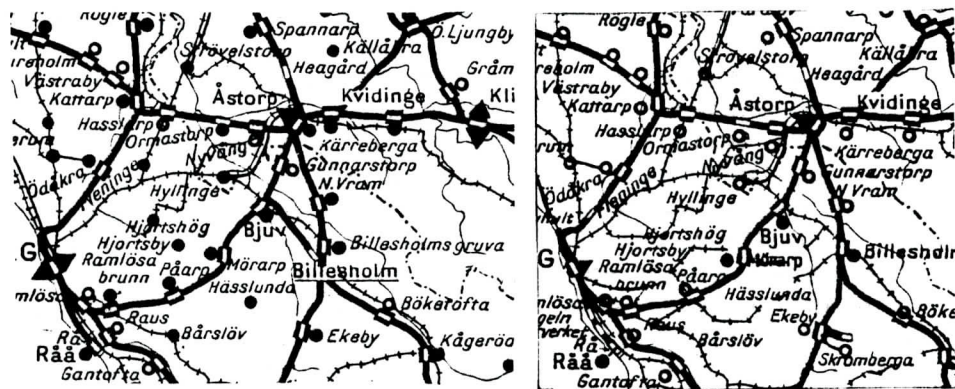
Rögle
Spannarp
Strövelstorp
Källåkra
Ö.Ljungby
reholm
Västraby
Heagård
Gråm
Kattarp
Åstorp
Kvidinge
Kli
Hasslarp
Ormastorp
Kärreberga
Nyvång
Gunnarstorp
Ödåkra
Vegeholm
Hyllinge
N.Vram
Hjortshög
Hjortsby
Bjuv
Billesholms gruva
G
Ramlösa brunn
Påarp
Mörarp
Billesholm
mlösa
Hässlunda
Bökeröfta
Raus
Bårslöv
Råå
Ekeby
Kågeröd
Gantofta

Rögle
Spannarp
Strövelstorp
Källåkra
reholm
Västraby
Heagård
Kattarp
Åstorp
Kvidinge
Hasslarp
Ormastorp
Nyvång
Kärreberga
Gunnarstorp
Ödåkra
Vegeholm
N.Vram
Hyllinge
holt
Hjortshög
Bjuv
Hjortsby
Billesholm
G
Ramlösa
Mörarp
brunn
Påarp
mlösa
Hässlunda
Ekeby
Böke
Raus
Bårslöv
Råå
Skromberga
Gantofta